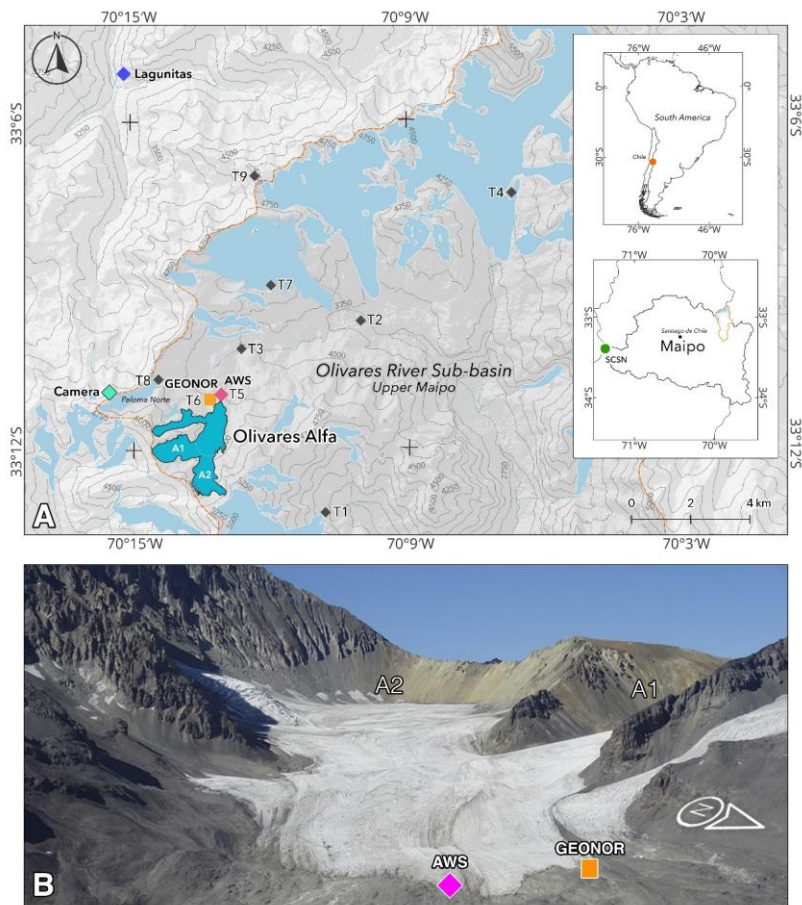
70°15'W 70°9'W 70°3'W

N

Lagunitas

33°6'S 33°6'S

T9

T4

T7

T2

T3

T8 GEONOR AWS

Camera

Paloma Norte

T6 T5

Olivares River Sub-basin
Upper Maipo

Olivares Alfa

A1

A2

33°12'S 33°12'S

T1

A

70°15'W 70°9'W 70°3'W

4250
4500
4750
3500
3250
4000
3350
4200
4900
5000
5250
3750
2750

76°W 46°W
0° 0°
South America
30°S 30°S
Chile
76°W 46°W

71°W 70°W
33°S 33°S
Santiago de Chile
Maipo
SCSN
34°S 34°S
71°W 70°W

0 2 4 km

A2

A1

N

AWS

GEONOR

B